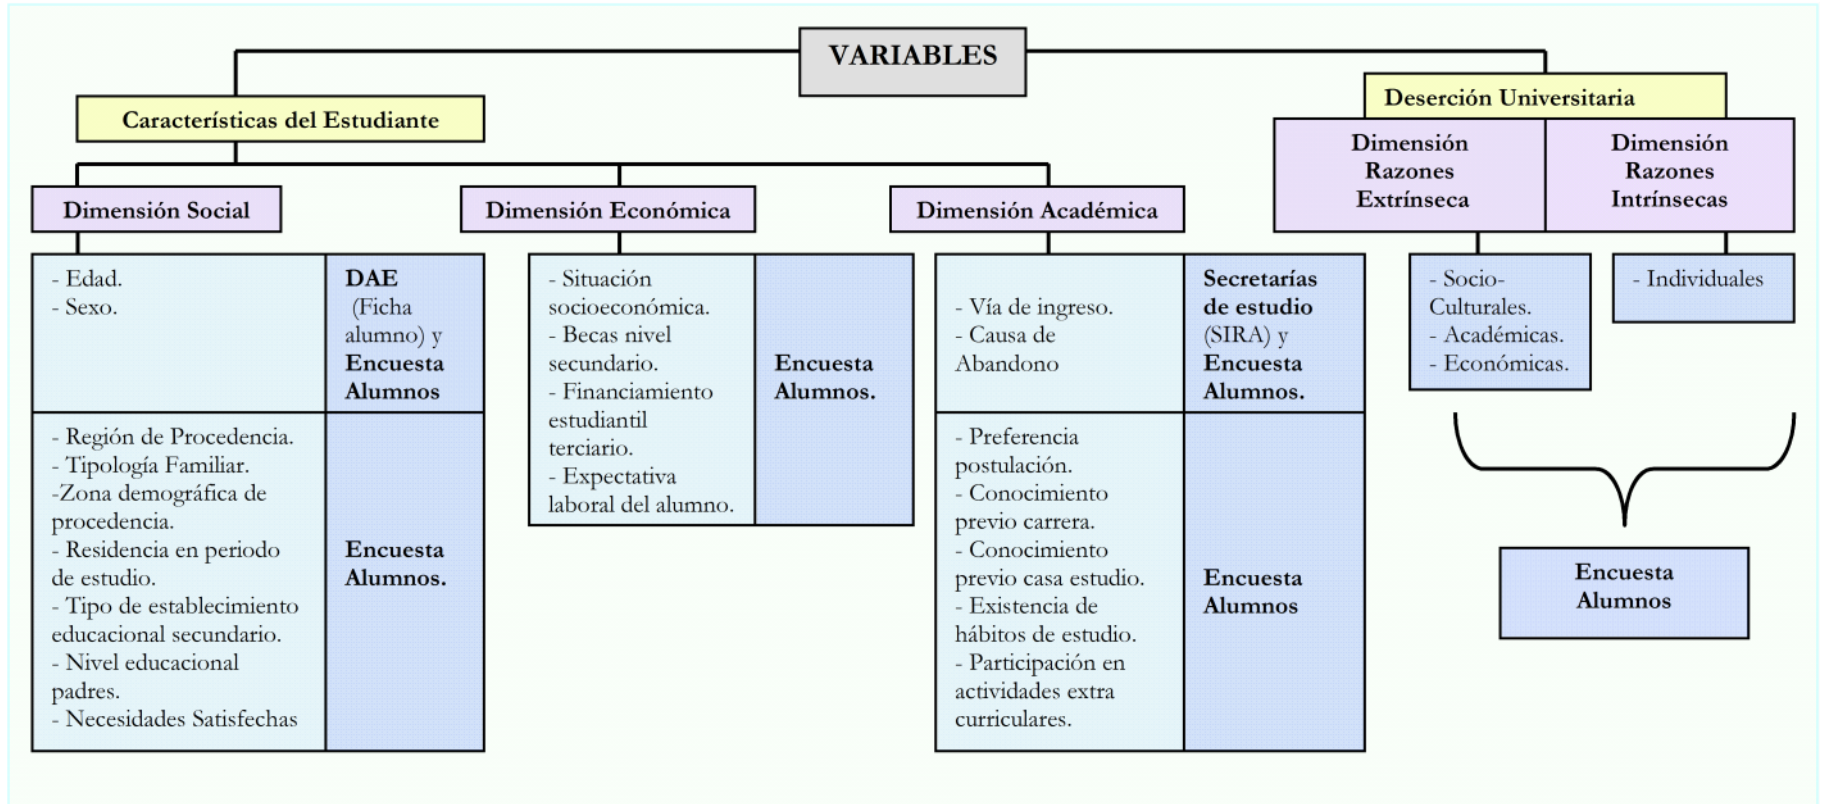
VARIABLES

Características del Estudiante

Dimensión Social

| - Edad.<br>- Sexo. | DAE (Ficha alumno) y Encuesta Alumnos |
|---|---|
| - Región de Procedencia.<br>- Tipología Familiar.<br>-Zona demográfica de procedencia.<br>- Residencia en periodo de estudio.<br>- Tipo de establecimiento educacional secundario.<br>- Nivel educacional padres.<br>- Necesidades Satisfechas | Encuesta Alumnos. |

Dimensión Económica

| - Situación socioeconómica.<br>- Becas nivel secundario.<br>- Financiamiento estudiantil terciario.<br>- Expectativa laboral del alumno. | Encuesta Alumnos. |
|---|---|

Dimensión Académica

| - Vía de ingreso.<br>- Causa de Abandono | Secretarías de estudio (SIRA) y Encuesta Alumnos. |
|---|---|
| - Preferencia postulación.<br>- Conocimiento previo carrera.<br>- Conocimiento previo casa estudio.<br>- Existencia de hábitos de estudio.<br>- Participación en actividades extra curriculares. | Encuesta Alumnos |

Deserción Universitaria

Dimensión Razones Extrínseca

- Socio-Culturales.
- Académicas.
- Económicas.

Dimensión Razones Intrínsecas

- Individuales

Encuesta Alumnos